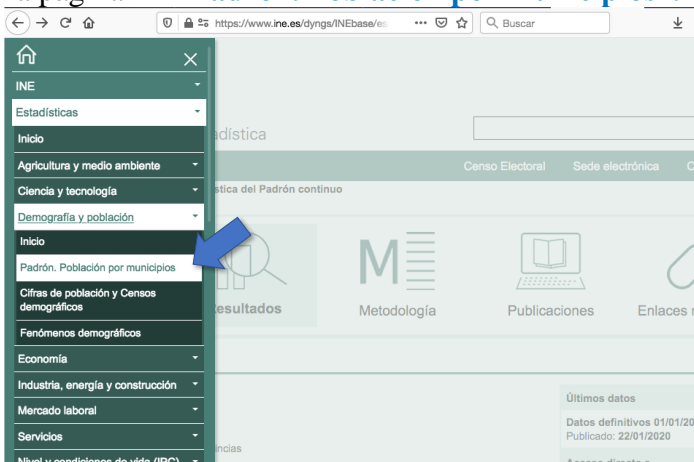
https://www.ine.es/dyngs/INEbase/es

Buscar

INE

Estadísticas

Inicio

Agricultura y medio ambiente

Ciencia y tecnología

Demografía y población

Inicio

Padrón. Población por municipios

Cifras de población y Censos demográficos

Fenómenos demográficos

Economía

Industria, energía y construcción

Mercado laboral

Servicios

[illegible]

dística

Censo Electoral

Sede electrónica

stica del Padrón continuo

esultados

Metodología

Publicaciones

Enlaces

Últimos datos

Datos definitivos 01/01/20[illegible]

Publicado: 22/01/2020

ncias